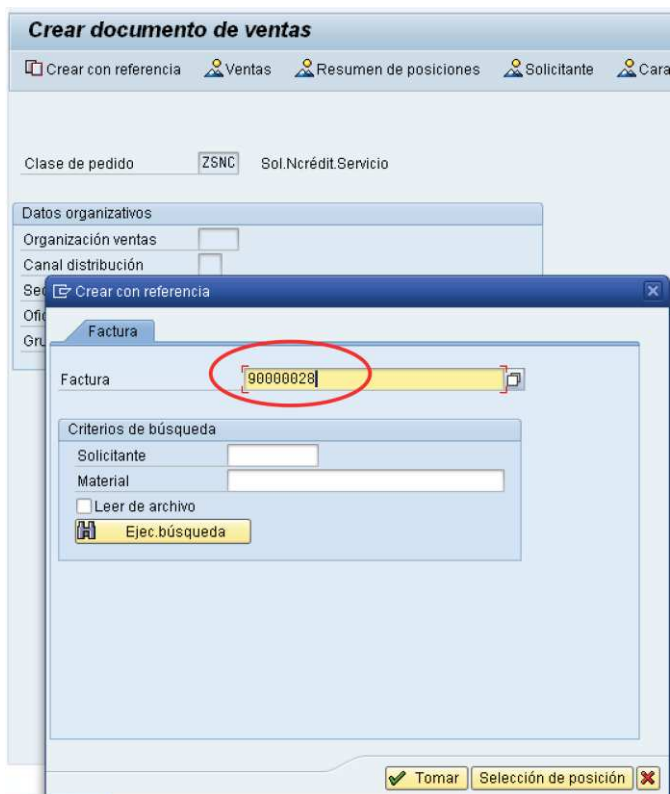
Crear documento de ventas

Crear con referencia   Ventas   Resumen de posiciones   Solicitante   Cara

Clase de pedido   ZSNC   Sol.Ncrédit.Servicio

Datos organizativos
Organización ventas
Canal distribución
Sec
Ofi
Gru

Crear con referencia

Factura

Factura   90000028

Criterios de búsqueda
Solicitante
Material
Leer de archivo
Ejec.búsqueda

Tomar   Selección de posición